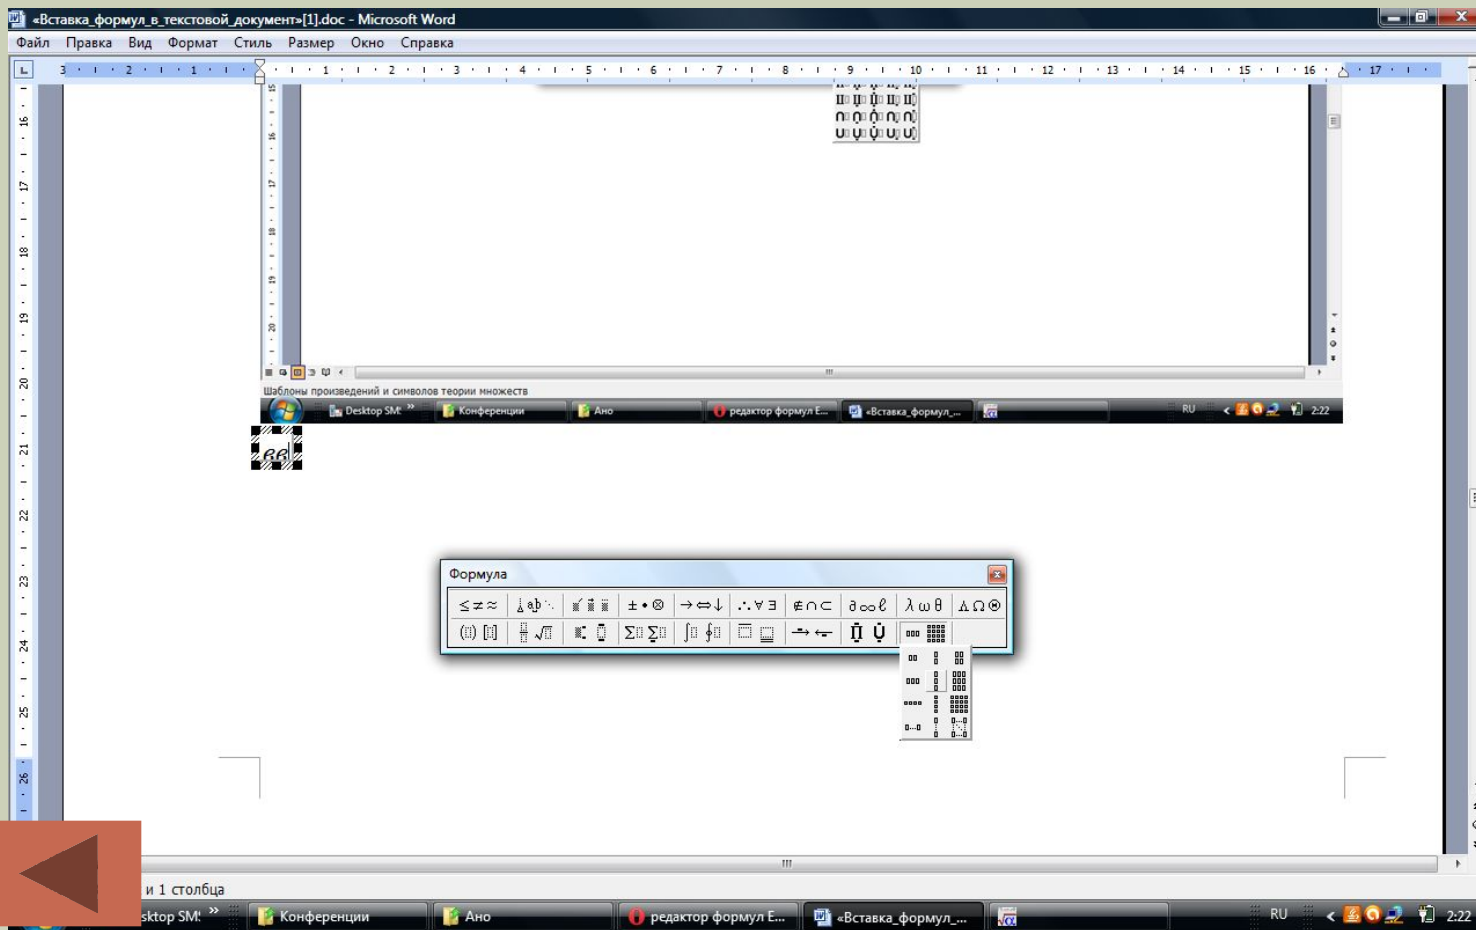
«Вставка_формул_в_текстовой_документ»[1].doc - Microsoft Word

Файл Правка Вид Формат Стиль Размер Окно Справка

Шаблоны произведений и символов теории множеств

Desktop SM Конференции Ано редактор формул E... «Вставка_формул_... RU 2:22

Формула

$\leq \neq \approx$ $\partial \infty \ell$ $\lambda \omega \theta$ $\Lambda \Omega \circledast$

$\pm \bullet \otimes$ $\rightarrow \Leftrightarrow \downarrow$ $\therefore \forall \exists$ $\notin \cap \subset$

и 1 столбца

sktop SM Конференции Ано редактор формул E... «Вставка_формул_... RU 2:22